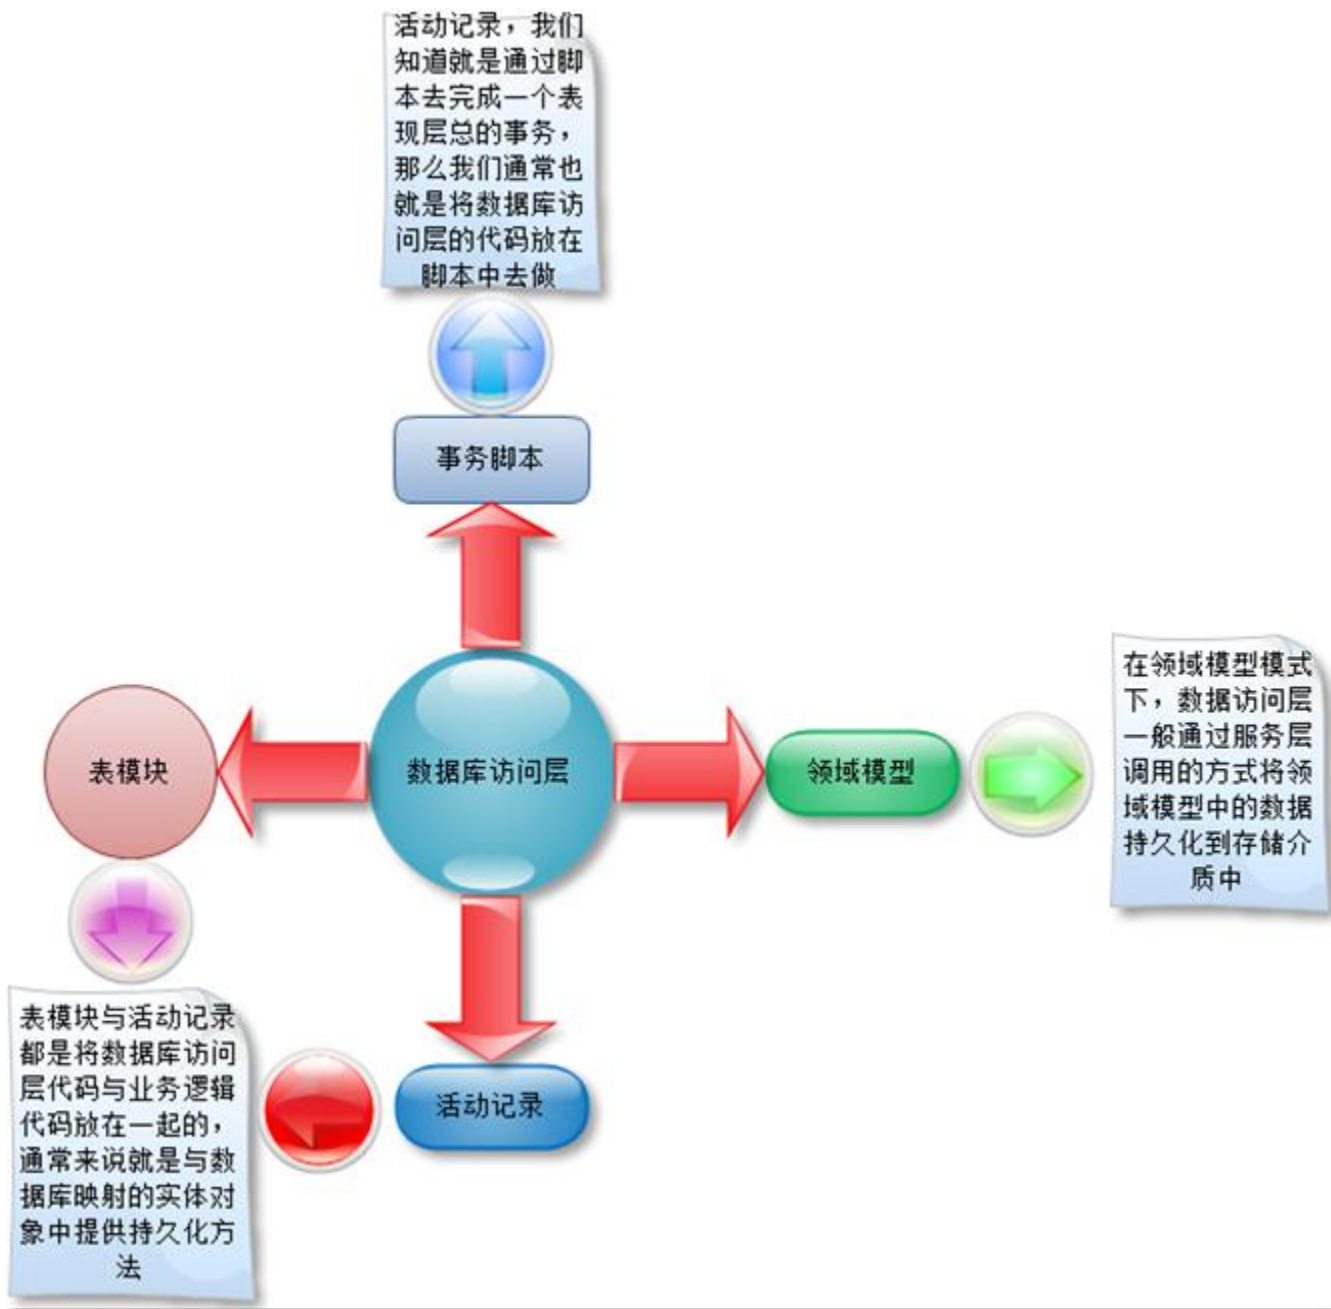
活动记录，我们知道就是通过脚本去完成一个表现层总的事务，那么我们通常也就是将数据库访问层的代码放在脚本中去做

事务脚本

表模块

数据库访问层

领域模型

在领域模型模式下，数据访问层一般通过服务层调用的方式将领域模型中的数据持久化到存储介质中

表模块与活动记录都是将数据库访问层代码与业务逻辑代码放在一起的，通常来说就是与数据库映射的实体对象中提供持久化方法

活动记录